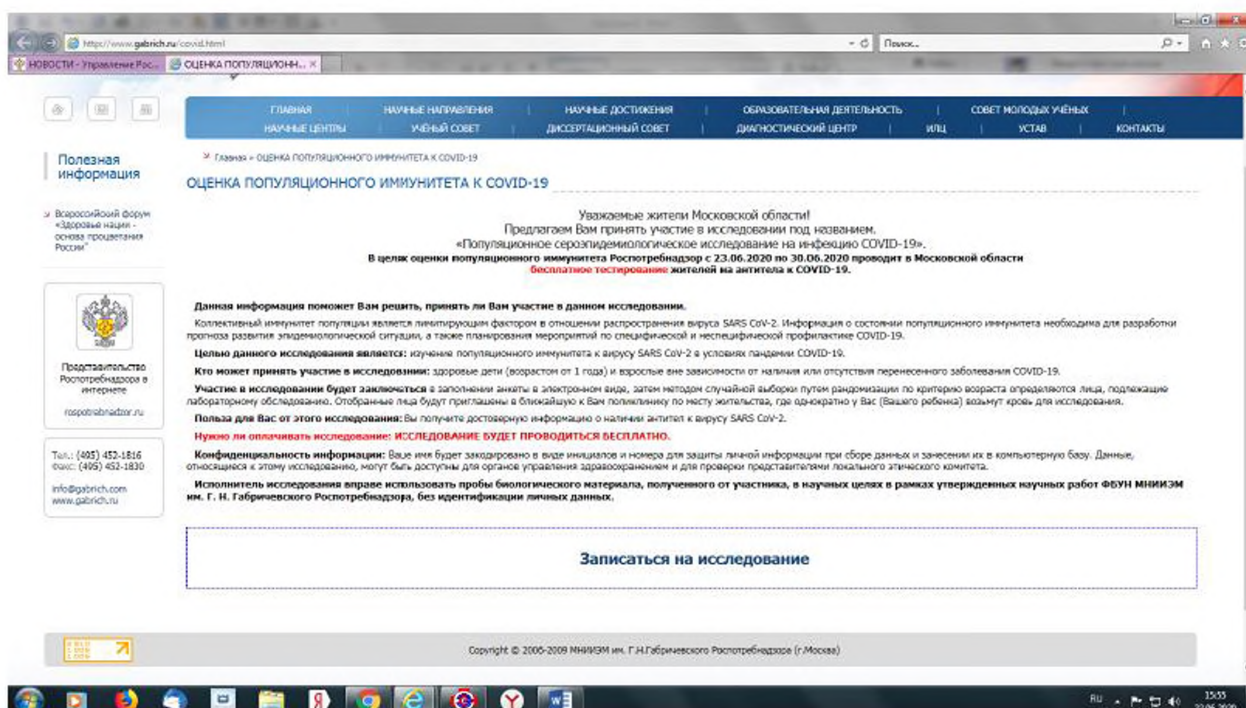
https://www.gabrich.ru/covid.html

Поиск...

НОВОСТИ - Управление Рос... ОЦЕНКА ПОПУЛЯЦИОНН... ×

ГЛАВНАЯ | НАУЧНЫЕ НАПРАВЛЕНИЯ | НАУЧНЫЕ ДОСТИЖЕНИЯ | ОБРАЗОВАТЕЛЬНАЯ ДЕЯТЕЛЬНОСТЬ | СОВЕТ МОЛОДЫХ УЧЁНЫХ
НАУЧНЫЕ ЦЕНТРЫ | УЧЁНЫЙ СОВЕТ | ДИССЕРТАЦИОННЫЙ СОВЕТ | ДИАГНОСТИЧЕСКИЙ ЦЕНТР | ИЛЦ | УСТАВ | КОНТАКТЫ

Полезная информация

Всероссийский форум «Здоровье нации - основа процветания России»

Представительство Роспотребнадзора в интернете

rospotrebnadzor.ru

Тел.: (495) 452-1816
Факс: (495) 452-1830

info@gabrich.com
www.gabrich.ru

Главная » ОЦЕНКА ПОПУЛЯЦИОННОГО ИММУНИТЕТА К COVID-19

ОЦЕНКА ПОПУЛЯЦИОННОГО ИММУНИТЕТА К COVID-19

Уважаемые жители Московской области!
Предлагаем Вам принять участие в исследовании под названием.
«Популяционное сероэпидемиологическое исследование на инфекцию COVID-19».
В целях оценки популяционного иммунитета Роспотребнадзор с 23.06.2020 по 30.06.2020 проводит в Московской области бесплатное тестирование жителей на антитела к COVID-19.

Данная информация поможет Вам решить, принять ли Вам участие в данном исследовании.

Коллективный иммунитет популяции является лимитирующим фактором в отношении распространения вируса SARS CoV-2. Информация о состоянии популяционного иммунитета необходима для разработки прогноза развития эпидемиологической ситуации, а также планирования мероприятий по специфической и неспецифической профилактике COVID-19.

Целью данного исследования является: изучение популяционного иммунитета к вирусу SARS CoV-2 в условиях пандемии COVID-19.

Кто может принять участие в исследовании: здоровые дети (возрастом от 1 года) и взрослые вне зависимости от наличия или отсутствия перенесенного заболевания COVID-19.

Участие в исследовании будет заключаться в заполнении анкеты в электронном виде, затем методом случайной выборки путем рандомизации по критерию возраста определяются лица, подлежащие лабораторному обследованию. Отобранные лица будут приглашены в ближайшую к Вам поликлинику по месту жительства, где однократно у Вас (Вашего ребенка) возьмут кровь для исследования.

Польза для Вас от этого исследования: Вы получите достоверную информацию о наличии антител к вирусу SARS CoV-2.

Нужно ли оплачивать исследование: ИССЛЕДОВАНИЕ БУДЕТ ПРОВОДИТЬСЯ БЕСПЛАТНО.

Конфиденциальность информации: Ваше имя будет закодировано в виде инициалов и номера для защиты личной информации при сборе данных и занесении их в компьютерную базу. Данные, относящиеся к этому исследованию, могут быть доступны для органов управления здравоохранением и для проверки представителями локального этического комитета.

Исполнитель исследования вправе использовать пробы биологического материала, полученного от участника, в научных целях в рамках утвержденных научных работ ФБУН МНИИЭМ им. Г. Н. Габричевского Роспотребнадзора, без идентификации личных данных.

Записаться на исследование

Copyright © 2005-2009 МНИИЭМ им. Г.Н.Габричевского Роспотребнадзора (г.Москва)

RU 15:55